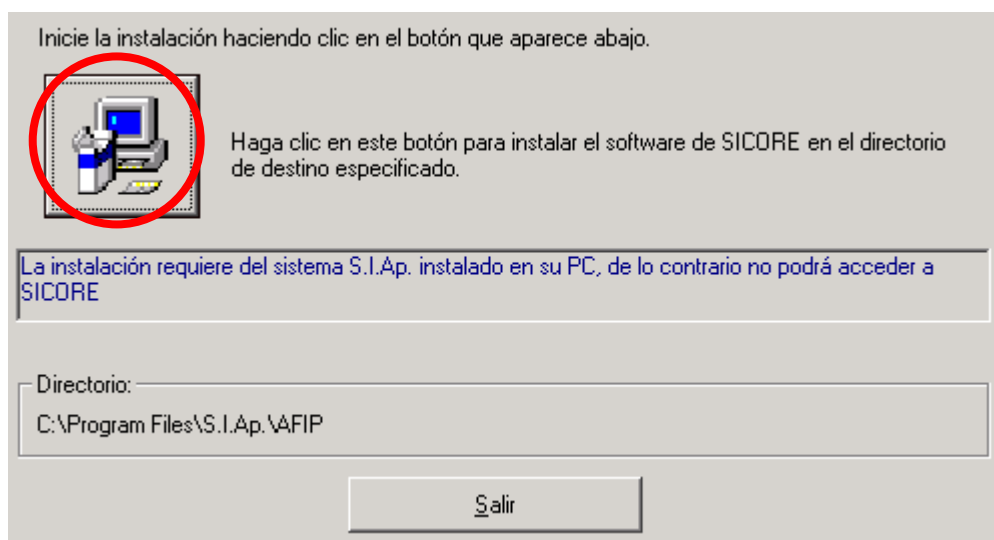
Inicie la instalación haciendo clic en el botón que aparece abajo.

Haga clic en este botón para instalar el software de SICORE en el directorio de destino especificado.

La instalación requiere del sistema S.I.Ap. instalado en su PC, de lo contrario no podrá acceder a SICORE

Directorio:

C:\Program Files\S.I.Ap.\AFIP

Salir